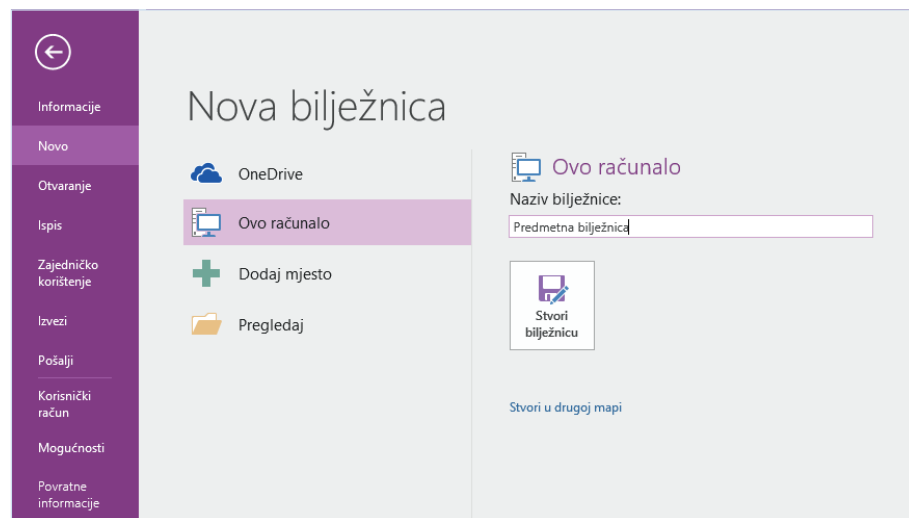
Informacije

Novo

Otvaranje

Ispis

Zajedničko korištenje

Izvezi

Pošalji

Korisnički račun

Mogućnosti

Povratne informacije

Nova bilježnica

OneDrive

Ovo računalo

Dodaj mjesto

Pregledaj

Ovo računalo

Naziv bilježnice:

Predmetna bilježnica

Stvori bilježnicu

Stvori u drugoj mapi